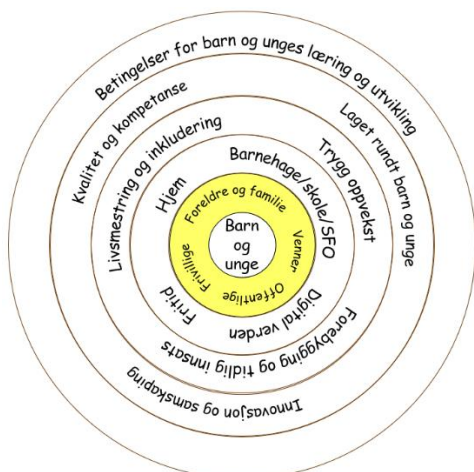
Barn og unge

Foreldre og familie
Venner
Offentlige
Frivillige

Hjem
Barnehage/skole/SFO
Digital verden
Fritid

Livsmestring og inkludering
Trygg oppvekst
Forebygging og tidlig innsats

Kvalitet og kompetanse
Laget rundt barn og unge
Innovasjon og samskaping

Betingelser for barn og unges læring og utvikling